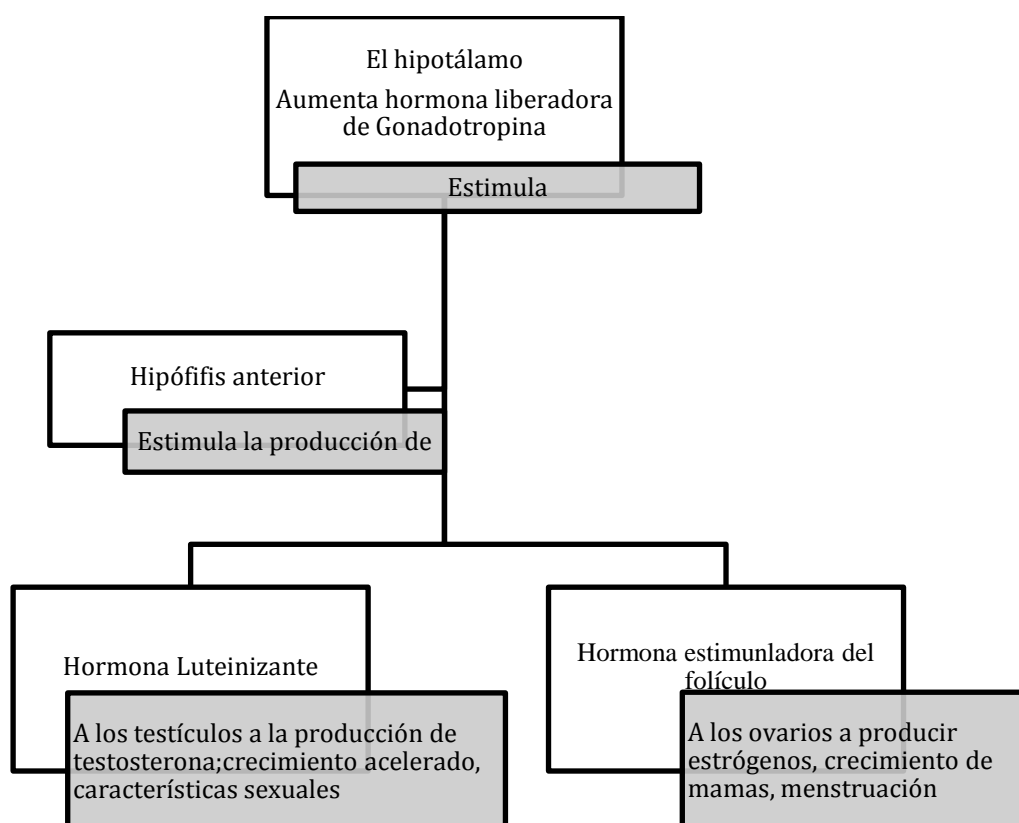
El hipotálamo

Aumenta hormona liberadora de Gonadotropina

Estimula

Hipófifis anterior

Estimula la producción de

Hormona Luteinizante

A los testículos a la producción de testosterona;crecimiento acelerado, características sexuales

Hormona estimunladora del folículo

A los ovarios a producir estrógenos, crecimiento de mamas, menstruación